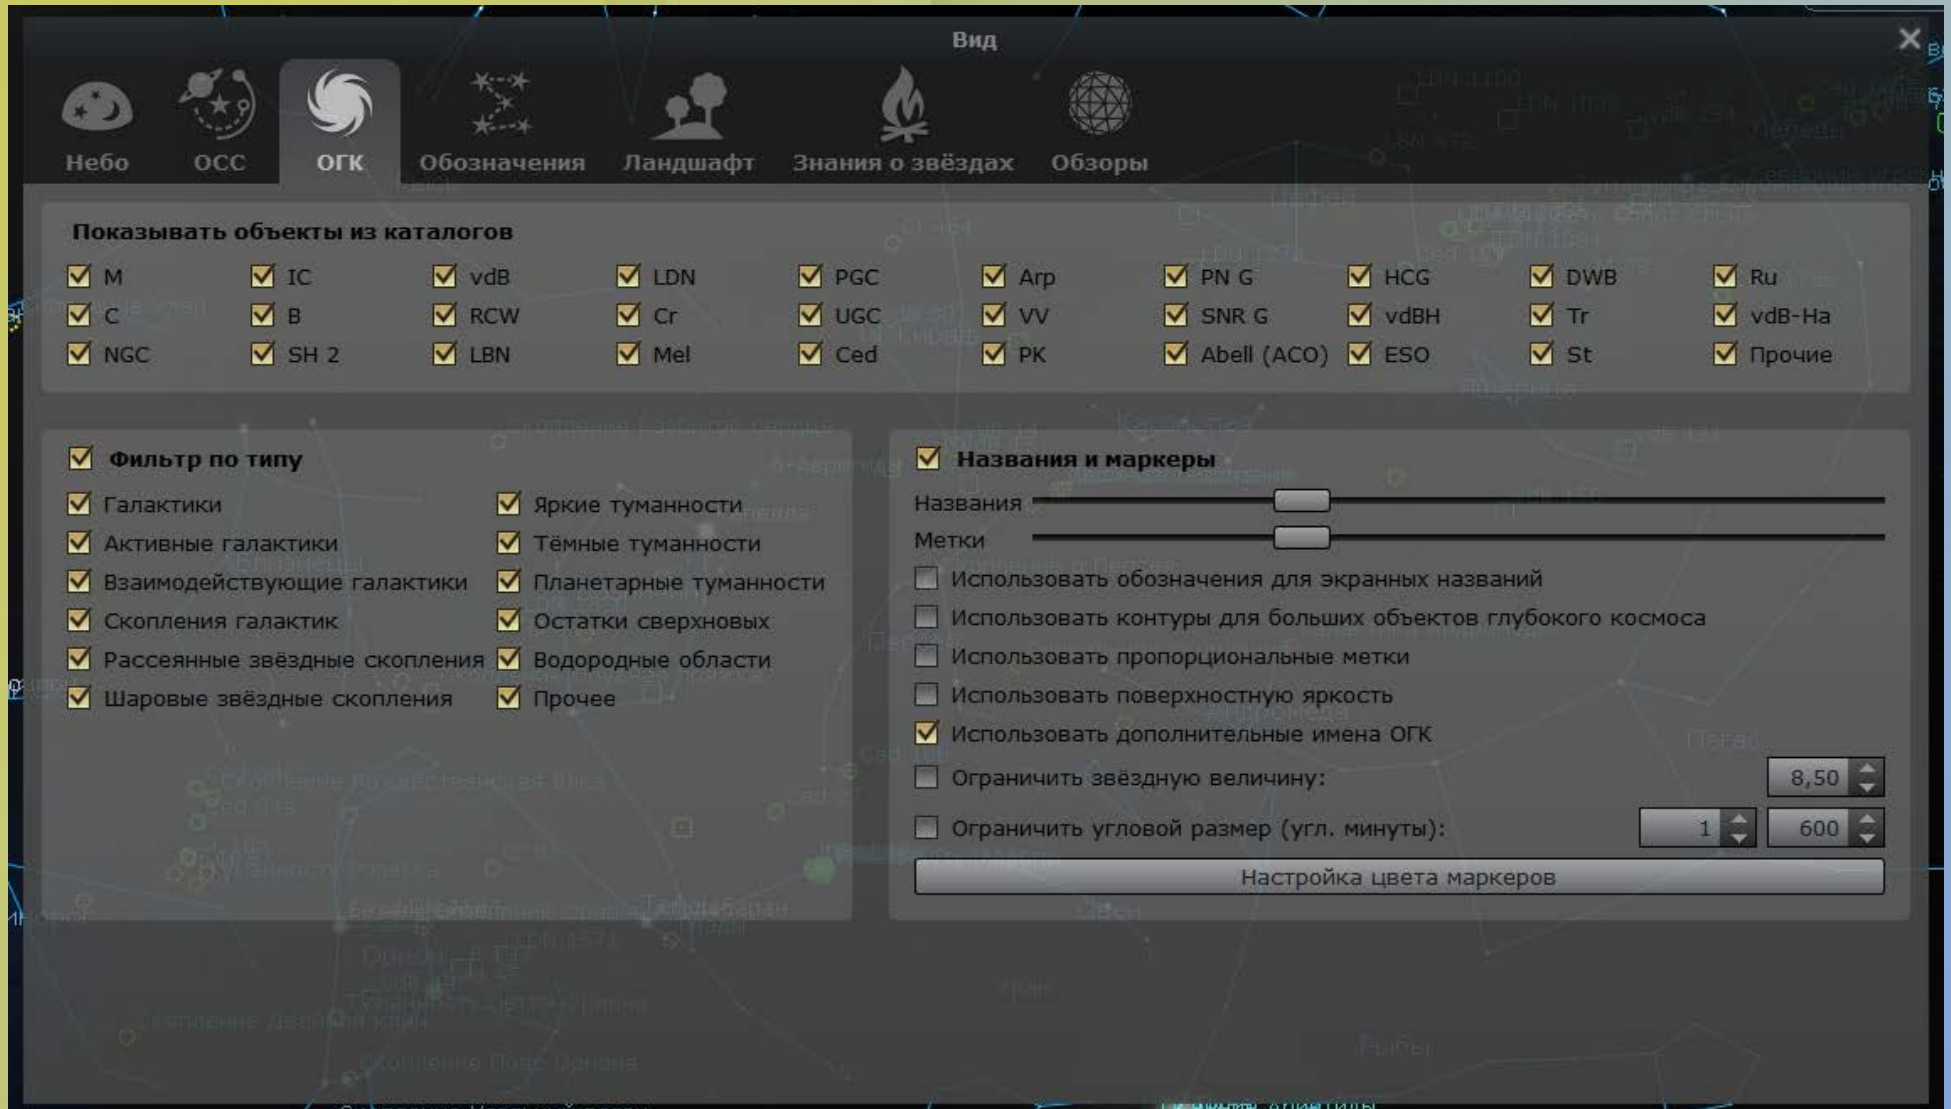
Вид

Небо ОСС ОГК Обозначения Ландшафт Знания о звёздах Обзоры

Показывать объекты из каталогов

| | | | | | | | | | |
|---|---|---|---|---|---|---|---|---|---|
| M | IC | vdB | LDN | PGC | Arp | PN G | HCG | DWB | Ru |
| C | B | RCW | Cr | UGC | VV | SNR G | vdBH | Tr | vdB-Ha |
| NGC | SH 2 | LBN | Mel | Ced | PK | Abell (ACO) | ESO | St | Прочие |

Фильтр по типу

Галактики
Активные галактики
Взаимодействующие галактики
Скопления галактик
Рассеянные звёздные скопления
Шаровые звёздные скопления

Яркие туманности
Тёмные туманности
Планетарные туманности
Остатки сверхновых
Водородные области
Прочее

Названия и маркеры

Названия
Метки
Использовать обозначения для экранных названий
Использовать контуры для больших объектов глубокого космоса
Использовать пропорциональные метки
Использовать поверхностную яркость
Использовать дополнительные имена ОГК
Ограничить звёздную величину: 8,50
Ограничить угловой размер (угл. минуты): 1 600
Настройка цвета маркеров